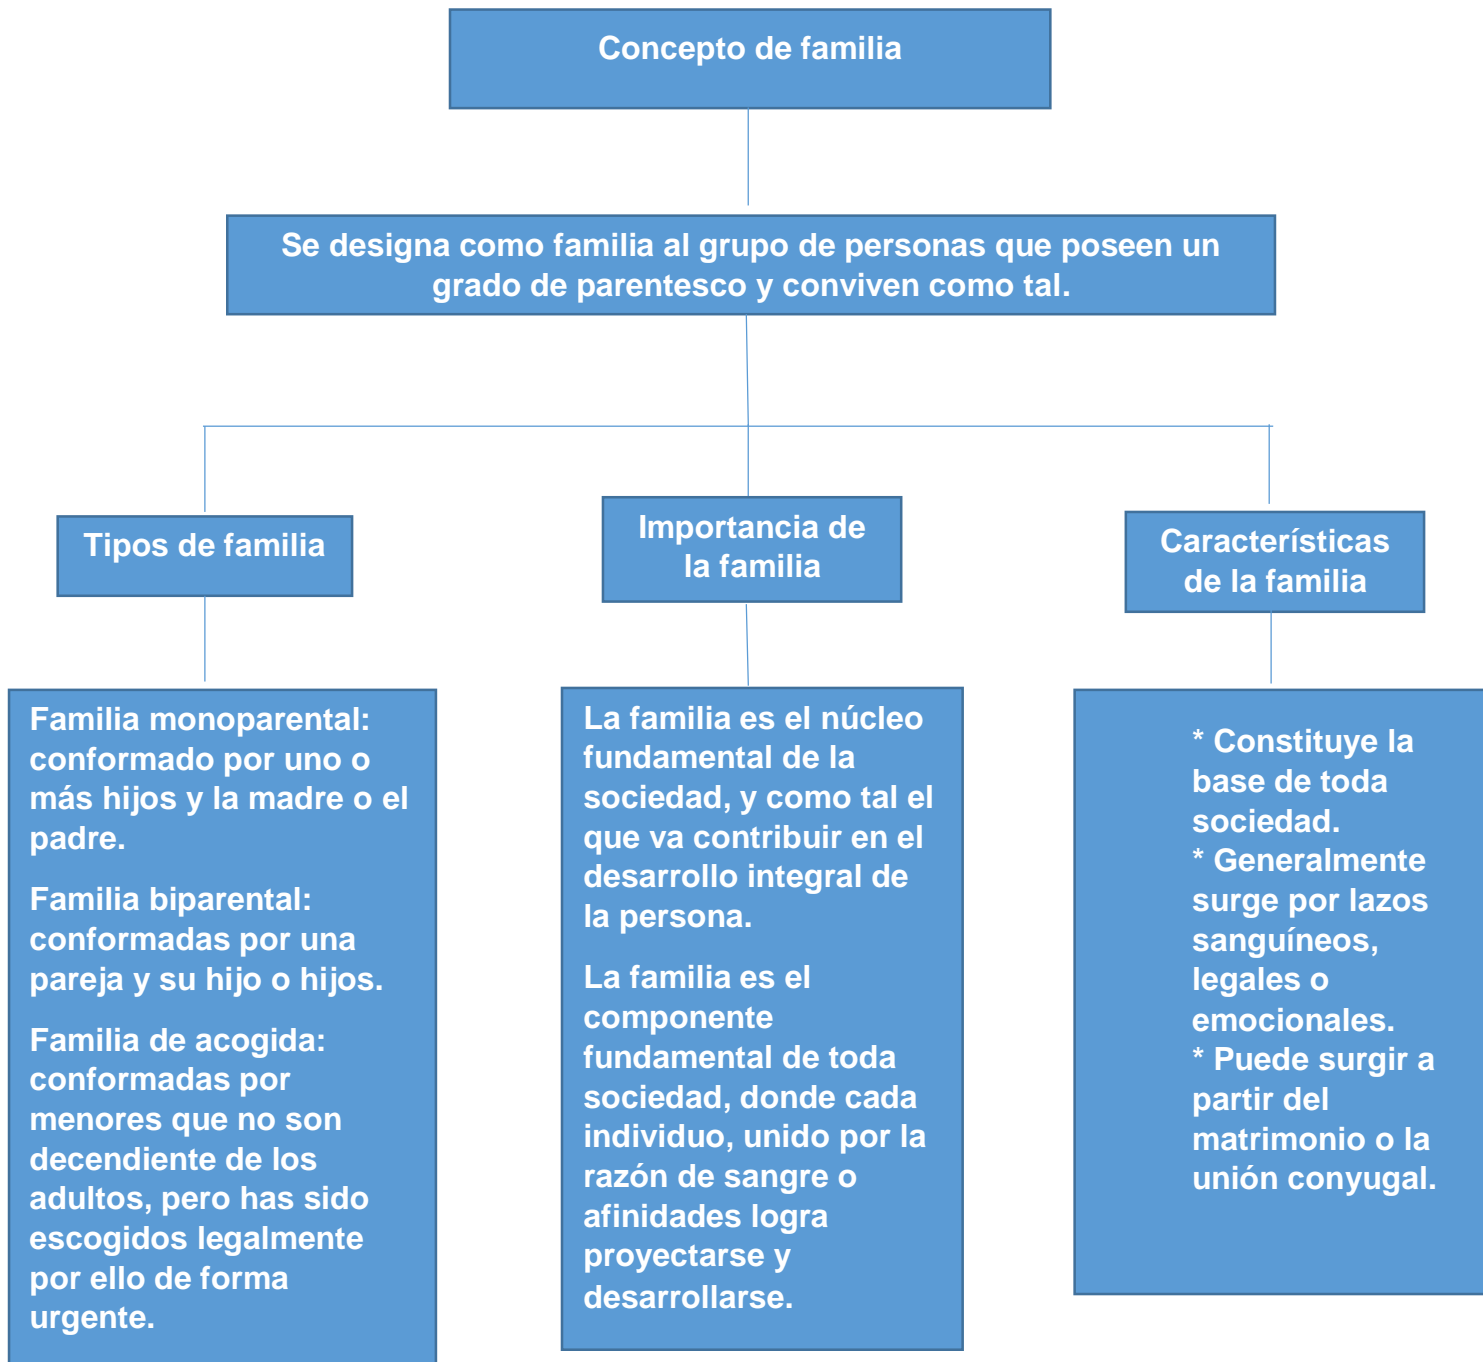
Concepto de familia

Se designa como familia al grupo de personas que poseen un grado de parentesco y conviven como tal.

Tipos de familia

Importancia de la familia

Características de la familia

Familia monoparental: conformado por uno o más hijos y la madre o el padre.

Familia biparental: conformadas por una pareja y su hijo o hijos.

Familia de acogida: conformadas por menores que no son decendiente de los adultos, pero has sido escogidos legalmente por ello de forma urgente.

La familia es el núcleo fundamental de la sociedad, y como tal el que va contribuir en el desarrollo integral de la persona.

La familia es el componente fundamental de toda sociedad, donde cada individuo, unido por la razón de sangre o afinidades logra proyectarse y desarrollarse.

* Constituye la base de toda sociedad.
* Generalmente surge por lazos sanguíneos, legales o emocionales.
* Puede surgir a partir del matrimonio o la unión conyugal.